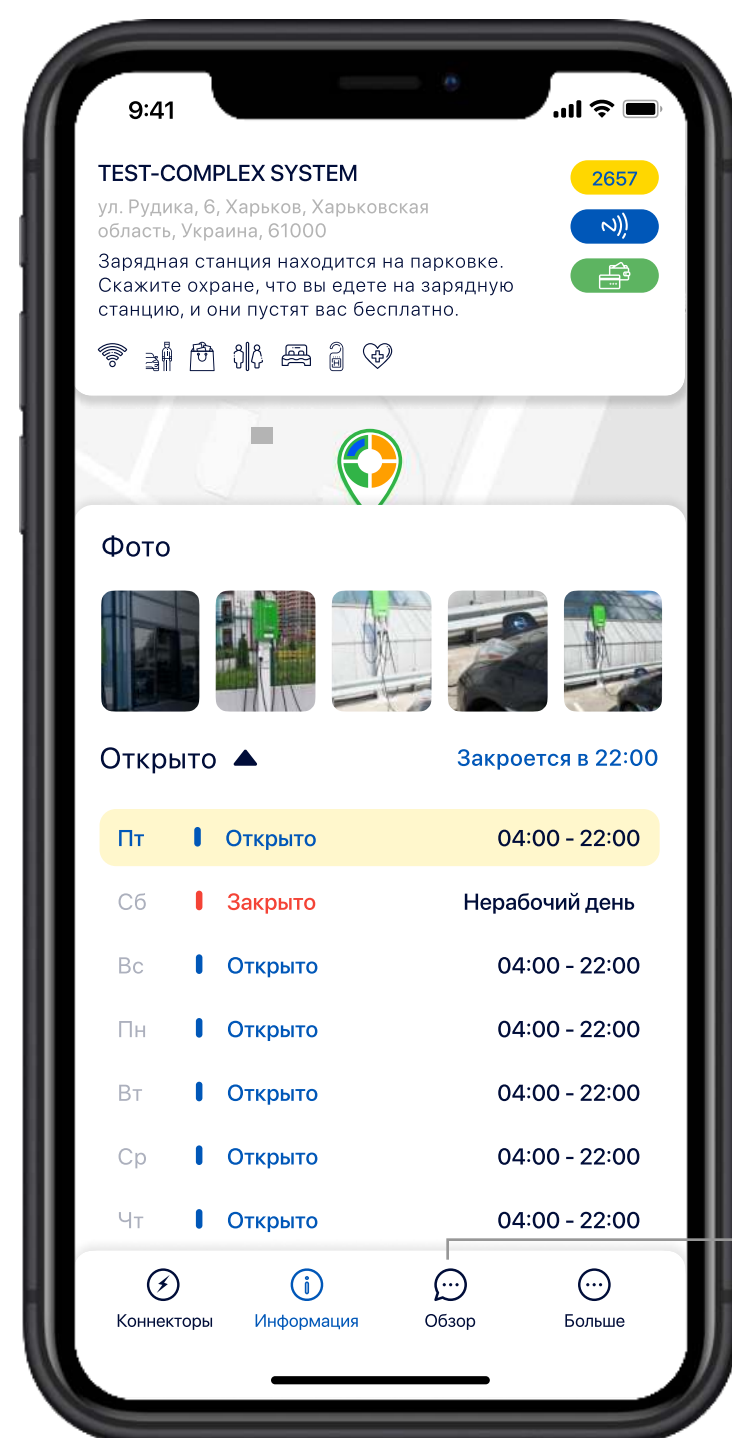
9:41

TEST-COMPLEX SYSTEM

2657

ул. Рудика, 6, Харьков, Харьковская область, Украина, 61000

Зарядная станция находится на парковке. Скажите охране, что вы едете на зарядную станцию, и они пустят вас бесплатно.

Фото

Открыто

Закроется в 22:00

| Пт | Открыто | 04:00 - 22:00 |
|---|---|---|
| Сб | Закрыто | Нерабочий день |
| Вс | Открыто | 04:00 - 22:00 |
| Пн | Открыто | 04:00 - 22:00 |
| Вт | Открыто | 04:00 - 22:00 |
| Ср | Открыто | 04:00 - 22:00 |
| Чт | Открыто | 04:00 - 22:00 |

Коннекторы Информация Обзор Больше